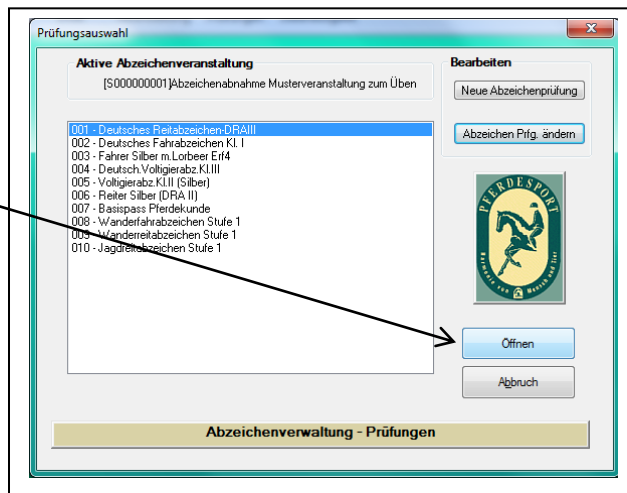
Prüfungsauswahl

Aktive Abzeichenveranstaltung

[S000000001]Abzeichenabnahme Musterveranstaltung zum Üben

Bearbeiten

Neue Abzeichenprüfung

Abzeichen Prfg. ändern

001 - Deutsches Reitabzeichen-DRAIII
002 - Deutsches Fahrabzeichen Kl. I
003 - Fahrer Silber m.Lorbeer Erf4
004 - Deutsch.Voltigierabz.Kl.III
005 - Voltigierabz.Kl.II (Silber)
006 - Reiter Silber (DRA II)
007 - Basispass Pferdekunde
008 - Wanderfahrabzeichen Stufe 1
009 - Wanderreitabzeichen Stufe 1
010 - Jagdreitabzeichen Stufe 1

PFERDESPORT

Öffnen

Abbruch

Abzeichenverwaltung - Prüfungen